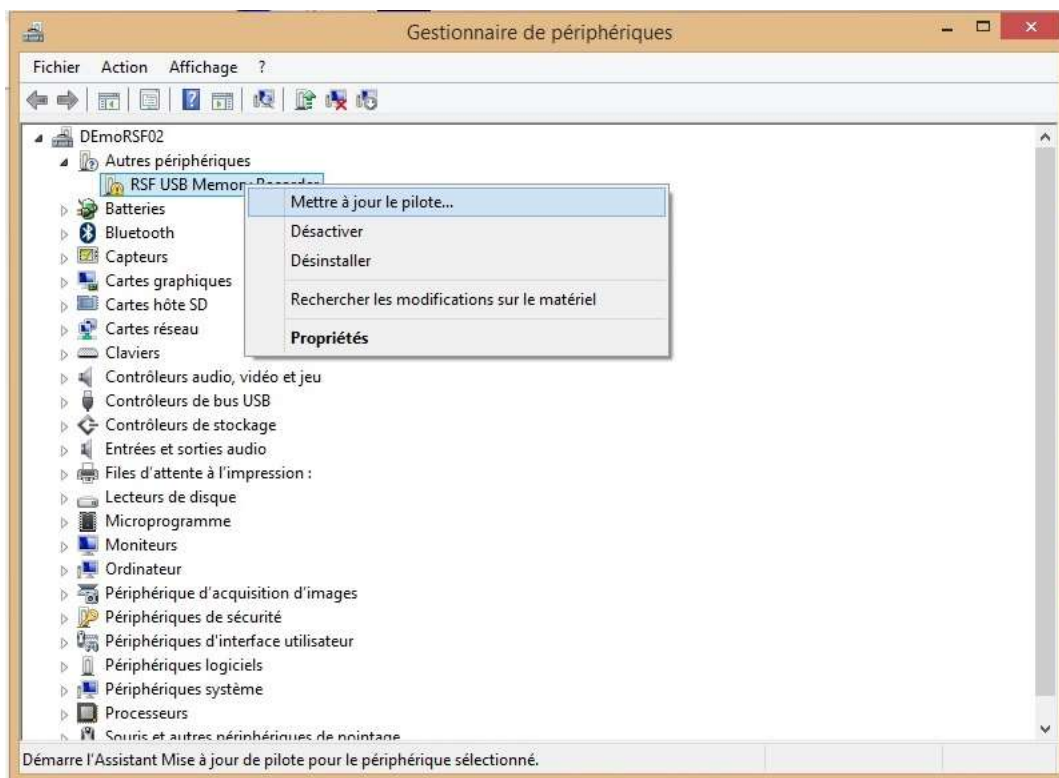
Gestionnaire de périphériques

Fichier Action Affichage ?

DEmoRSF02
Autres périphériques
RSF USB Memor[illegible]
Batteries
Bluetooth
Capteurs
Cartes graphiques
Cartes hôte SD
Cartes réseau
Claviers
Contrôleurs audio, vidéo et jeu
Contrôleurs de bus USB
Contrôleurs de stockage
Entrées et sorties audio
Files d'attente à l'impression :
Lecteurs de disque
Microprogramme
Moniteurs
Ordinateur
Périphérique d'acquisition d'images
Périphériques de sécurité
Périphériques d'interface utilisateur
Périphériques logiciels
Périphériques système
Processeurs
Souris et autres périphériques de pointage

Mettre à jour le pilote...
Désactiver
Désinstaller
Rechercher les modifications sur le matériel
Propriétés

Démarre l'Assistant Mise à jour de pilote pour le périphérique sélectionné.